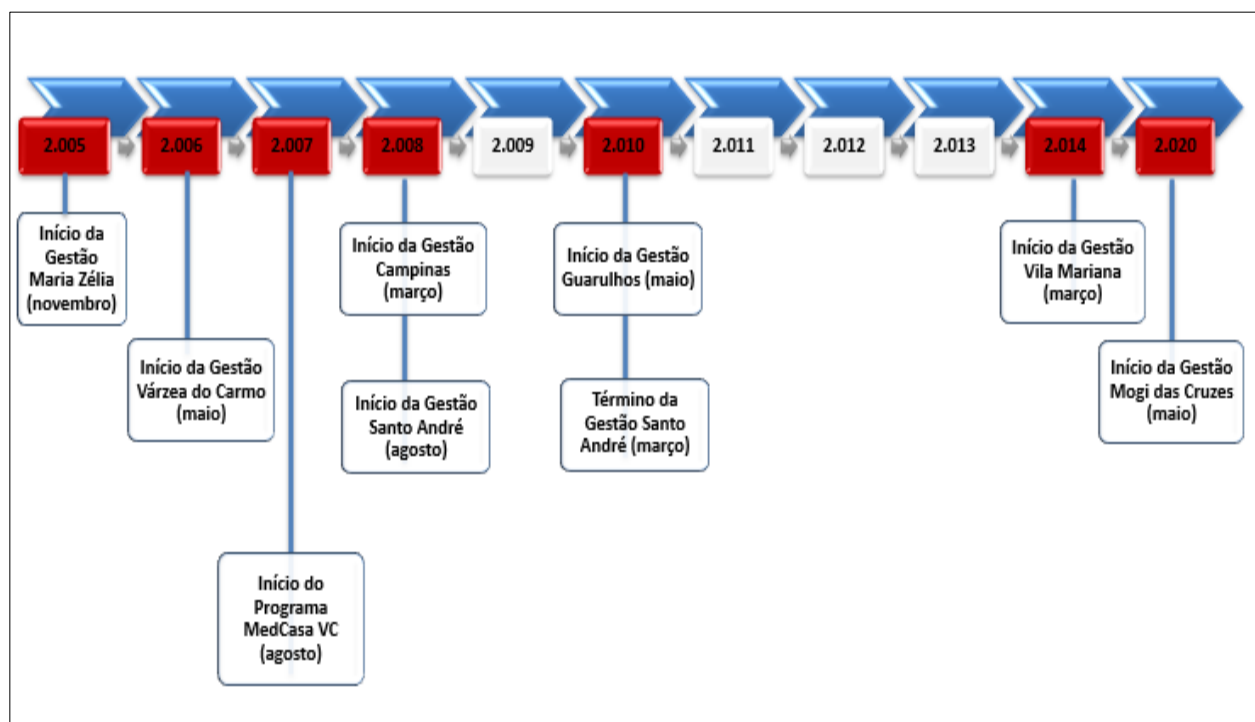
2.005

Início da Gestão Maria Zélia (novembro)

2.006

Início da Gestão Várzea do Carmo (maio)

2.007

Início do Programa MedCasa VC (agosto)

2.008

Início da Gestão Campinas (março)

Início da Gestão Santo André (agosto)

2.009

2.010

Início da Gestão Guarulhos (maio)

Término da Gestão Santo André (março)

2.011

2.012

2.013

2.014

Início da Gestão Vila Mariana (março)

2.020

Início da Gestão Mogi das Cruzes (maio)